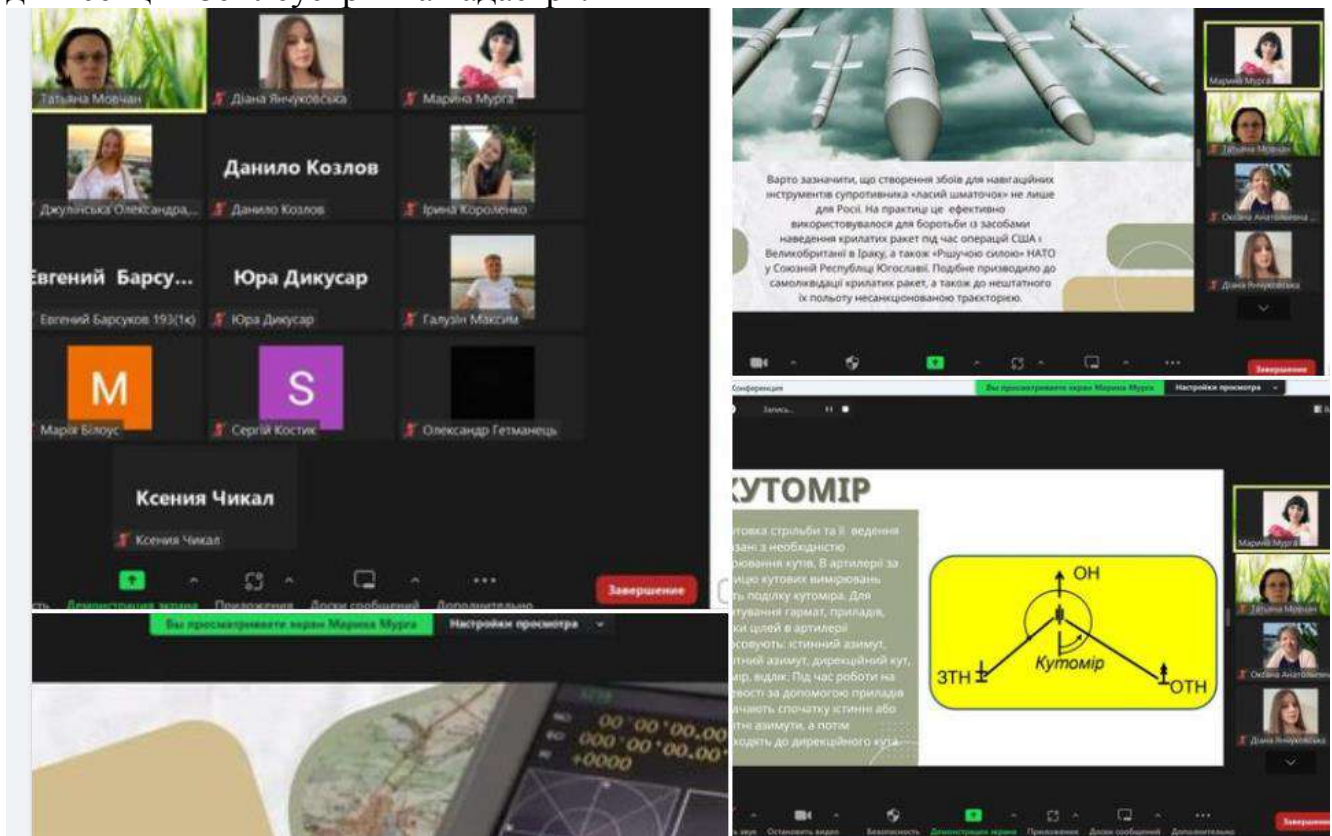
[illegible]

Татьяна Мовчан
Діана Янчуковська
Марина Мурга
Джулінська Олександра...
Данило Козлов
Данило Козлов
Ірина Короленко
Евгений Барсу...
Евгений Барсуков 193(1к)
Юра Дикусар
Юра Дикусар
Галузін Максим
M
Марія Білоус
S
Сергій Костик
Олександр Гетманець
Ксения Чикал
Ксения Чикал
Демонстрация экрана
Приложения
Доски сообщений
Дополнительно
Завершение

Варто зазначити, що створення збоїв для навігаційних інструментів супротивника «ласий шматочок» не лише для Росії. На практиці це ефективно використовувалося для боротьби із засобами наведення крилатих ракет під час операцій США і Великобританії в Іраку, а також «Рішучою силою» НАТО у Союзній Республіці Югославії. Подібне призводило до самоліквідації крилатих ракет, а також до нештатного їх польоту несанкціонованою траєкторією.

Марина Мурга
Татьяна Мовчан
Оксана Анатоліївна
Діана Янчуковська
Завершение

Конференция
Вы просматриваете экран Марина Мурга
Настройки просмотра
Запись...

КУТОМІР
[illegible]отовка стрільби та її ведення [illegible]зані з необхідністю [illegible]рювання кутів. В артилерії за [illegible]ицю кутових вимірювань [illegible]ть поділку кутоміра. Для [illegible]ування гармат, приладів, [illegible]ки цілей в артилерії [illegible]овують: істинний азимут, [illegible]тний азимут, дирекційний кут, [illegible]мір, відлік. Під час роботи на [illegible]вості за допомогою приладів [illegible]начають спочатку істинні або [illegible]тні азимути, а потім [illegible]ходять до дирекційного кута.

ОН
ЗТН
ОТН
Кутомір

Марина Мурга
Татьяна Мовчан
Оксана Анатоліївна
Діана Янчуковська
Остановить видео
Безопасность
Демонстрация экрана
Приложения
Доски сообщений
Дополнительно
Завершение

Вы просматриваете экран Марина Мурга
Настройки просмотра
00°00'00.00
000°00'00.00
+0000